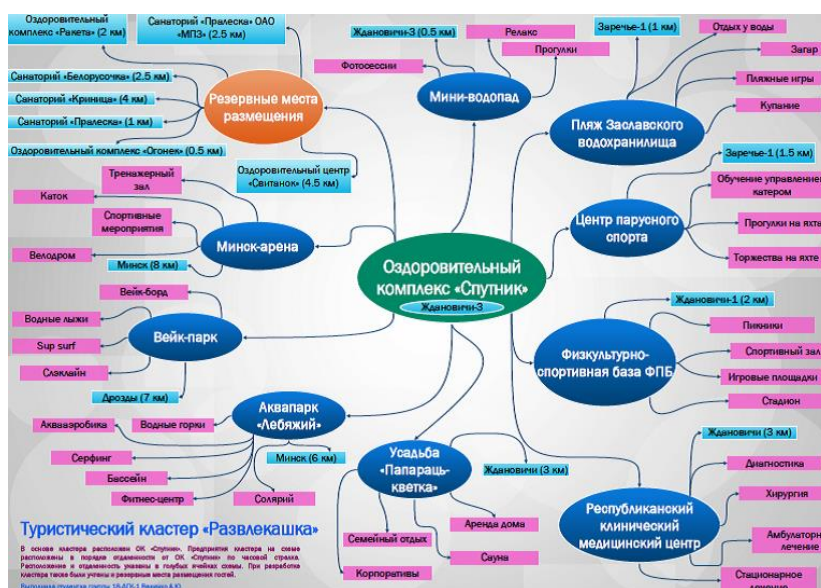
Оздоровительный комплекс «Спутник»
Ждановичи-3

Резервные места размещения
Оздоровительный комплекс «Ракета» (2 км)
Санаторий «Пралеска» ОАО «МПЗ» (2.5 км)
Санаторий «Белорусочка» (2.5 км)
Санаторий «Криница» (4 км)
Санаторий «Пралеска» (1 км)
Оздоровительный комплекс «Огонек» (0.5 км)
Оздоровительный центр «Свитанок» (4.5 км)

Мини-водопад
Ждановичи-3 (0.5 км)
Релакс
Прогулки
Фотосессии

Пляж Заславского водохранилища
Заречье-1 (1 км)
Отдых у воды
Загар
Пляжные игры
Купание

Центр парусного спорта
Заречье-1 (1.5 км)
Обучение управлению катером
Прогулки на яхте
Торжества на яхте

Минск-арена
Тренажерный зал
Каток
Спортивные мероприятия
Велодром
Минск (8 км)

Вейк-парк
Вейк-борд
Водные лыжи
Sup surf
Слэклайн
Дрозды (7 км)

Физкультурно-спортивная база ФПБ
Ждановичи-1 (2 км)
Пикники
Спортивный зал
Игровые площадки
Стадион

Аквапарк «Лебяжий»
Аквааэробика
Водные горки
Серфинг
Бассейн
Фитнес-центр
Солярий
Минск (6 км)

Усадьба «Папараць-кветка»
Ждановичи (3 км)
Аренда дома
Семейный отдых
Сауна
Корпоративы

Республиканский клинический медицинский центр
Ждановичи (3 км)
Диагностика
Хирургия
Амбулаторное лечение
Стационарное лечение

Туристический кластер «Развлекашка»
В основе кластера расположен ОК «Спутник». Предприятия кластера на схеме расположены в порядке отдаленности от ОК «Спутник» по часовой стрелке. Расположение и отдаленность указаны в голубых ячейках схемы. При разработке кластера также были учтены и резервные места размещения гостей.
Выполнила студентка группы 18-ДСК-1 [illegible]